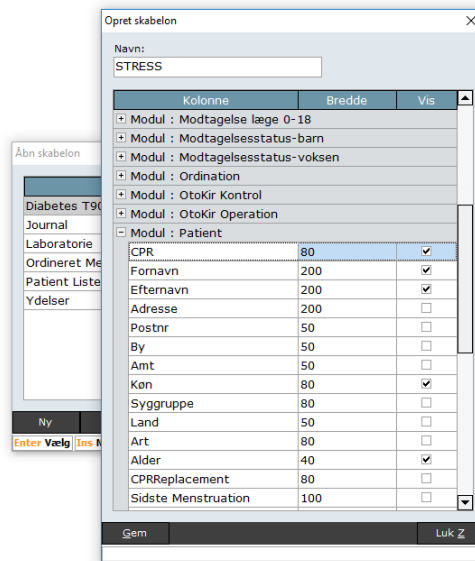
Opret skabelon

Navn:

STRESS

| Kolonne | Bredde | Vis |
|---|---|---|
| Modul : Modtagelse læge 0-18 | | |
| Modul : Modtagelsesstatus-barn | | |
| Modul : Modtagelsesstatus-voksen | | |
| Modul : Ordination | | |
| Modul : OtoKir Kontrol | | |
| Modul : OtoKir Operation | | |
| Modul : Patient | | |
| CPR | 80 | ☑ |
| Fornavn | 200 | ☑ |
| Efternavn | 200 | ☑ |
| Adresse | 200 | ☐ |
| Postnr | 50 | ☐ |
| By | 50 | ☐ |
| Amt | 50 | ☐ |
| Køn | 80 | ☑ |
| Syggruppe | 80 | ☐ |
| Land | 50 | ☐ |
| Art | 80 | ☐ |
| Alder | 40 | ☑ |
| CPRReplacement | 80 | ☐ |
| Sidste Menstruation | 100 | ☐ |

Gem

Luk Z

Åbn skabelon

Diabetes T90
Journal
Laboratorie
Ordineret Me
Patient Liste
Ydelser

Ny

Enter Vælg Ins N